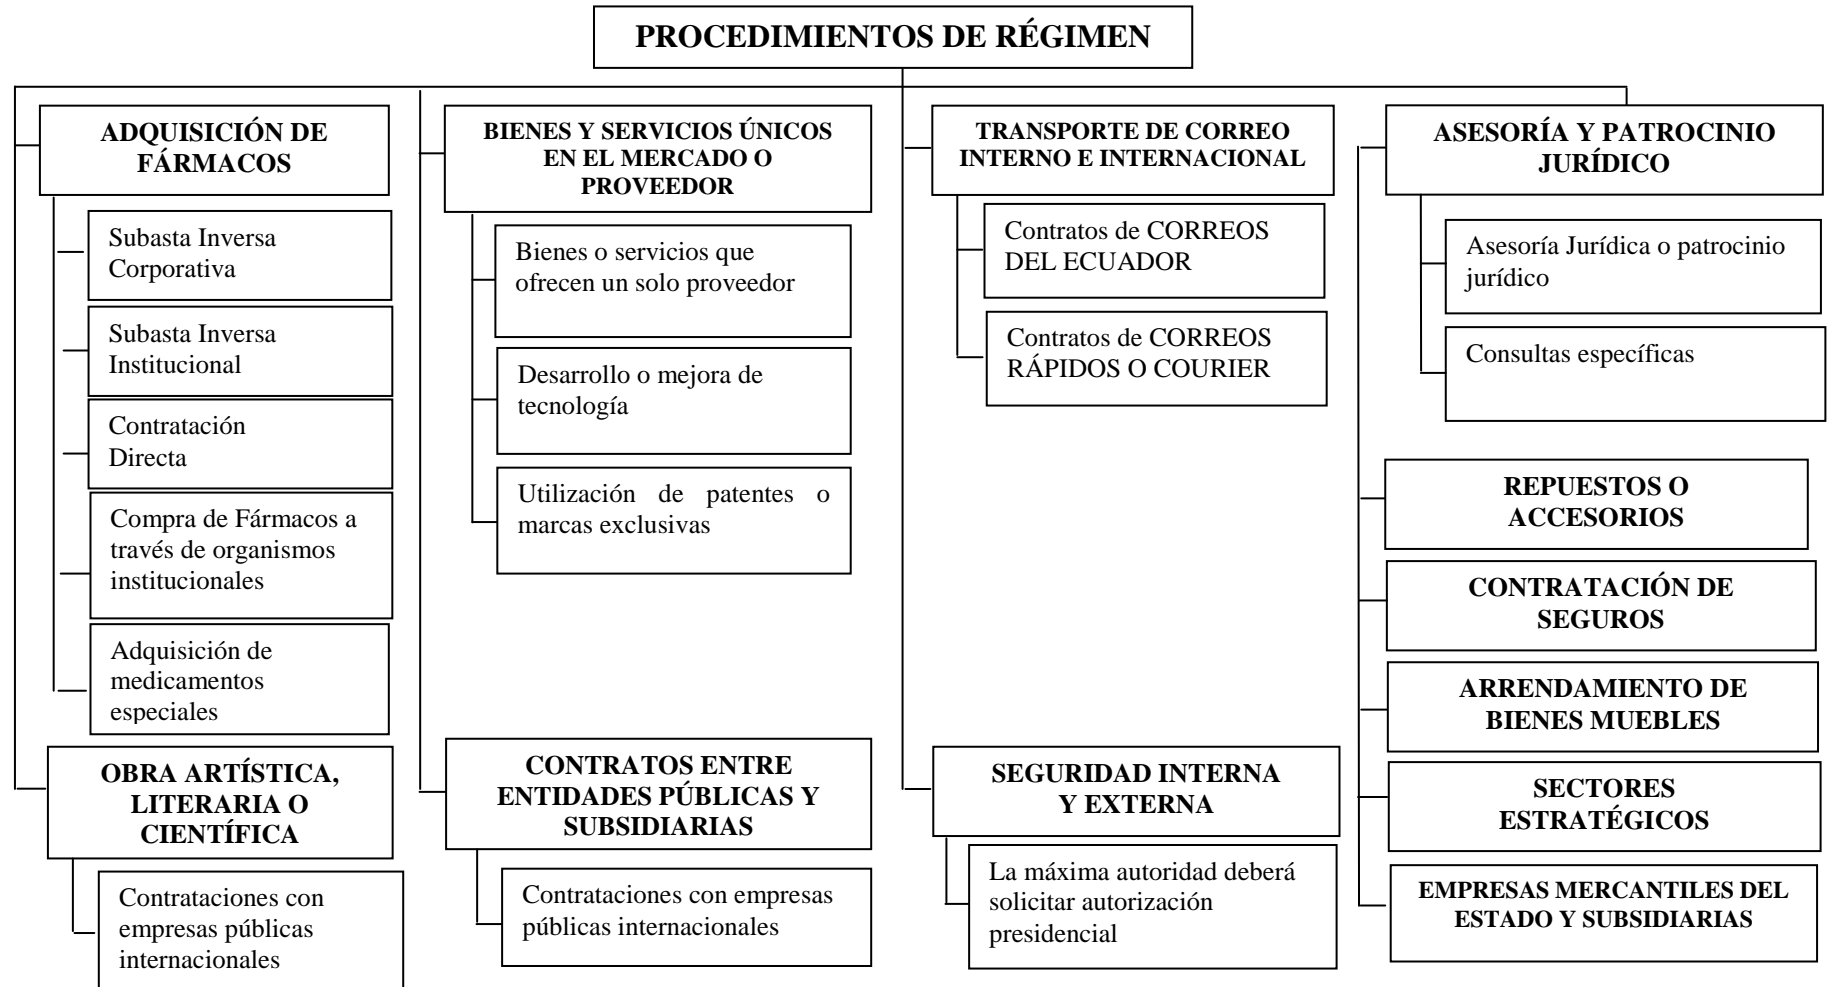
PROCEDIMIENTOS DE RÉGIMEN

ADQUISICIÓN DE FÁRMACOS

Subasta Inversa Corporativa

Subasta Inversa Institucional

Contratación Directa

Compra de Fármacos a través de organismos institucionales

Adquisición de medicamentos especiales

OBRA ARTÍSTICA, LITERARIA O CIENTÍFICA

Contrataciones con empresas públicas internacionales

BIENES Y SERVICIOS ÚNICOS EN EL MERCADO O PROVEEDOR

Bienes o servicios que ofrecen un solo proveedor

Desarrollo o mejora de tecnología

Utilización de patentes o marcas exclusivas

CONTRATOS ENTRE ENTIDADES PÚBLICAS Y SUBSIDIARIAS

Contrataciones con empresas públicas internacionales

TRANSPORTE DE CORREO INTERNO E INTERNACIONAL

Contratos de CORREOS DEL ECUADOR

Contratos de CORREOS RÁPIDOS O COURIER

SEGURIDAD INTERNA Y EXTERNA

La máxima autoridad deberá solicitar autorización presidencial

ASESORÍA Y PATROCINIO JURÍDICO

Asesoría Jurídica o patrocinio jurídico

Consultas específicas

REPUESTOS O ACCESORIOS

CONTRATACIÓN DE SEGUROS

ARRENDAMIENTO DE BIENES MUEBLES

SECTORES ESTRATÉGICOS

EMPRESAS MERCANTILES DEL ESTADO Y SUBSIDIARIAS